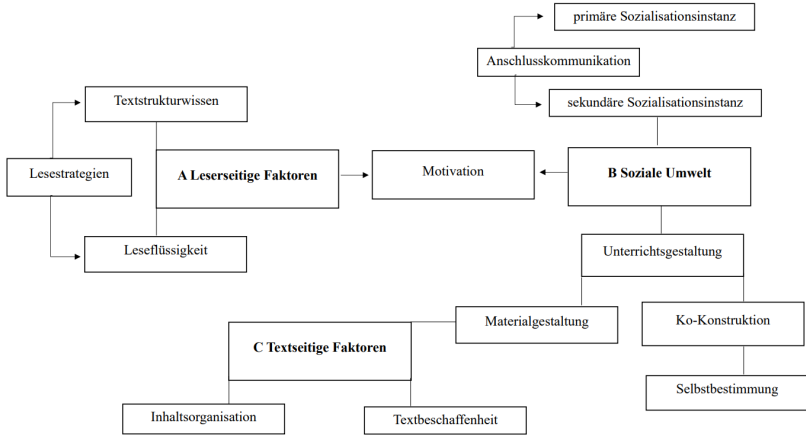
primäre Sozialisationsinstanz

Anschlusskommunikation

sekundäre Sozialisationsinstanz

Textstrukturwissen

Lesestrategien

**A Leserseitige Faktoren**

Motivation

**B Soziale Umwelt**

Leseflüssigkeit

Unterrichtsgestaltung

Materialgestaltung

Ko-Konstruktion

**C Textseitige Faktoren**

Selbstbestimmung

Inhaltsorganisation

Textbeschaffenheit